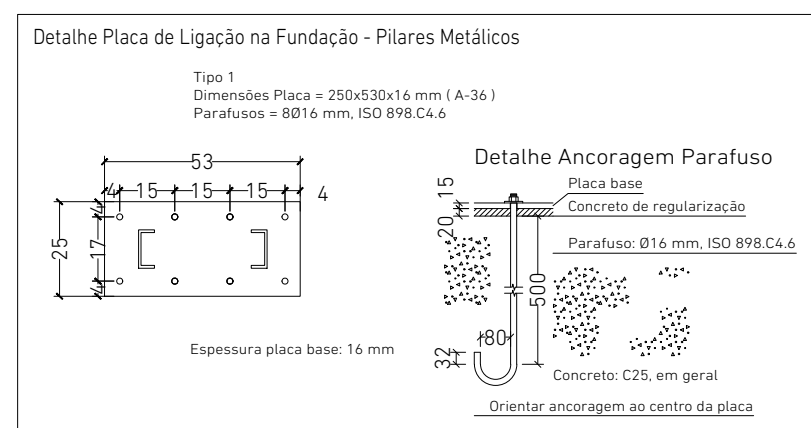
Detalhe Placa de Ligação na Fundação - Pilares Metálicos

Tipo 1
Dimensões Placa = 250x530x16 mm ( A-36 )
Parafusos = 8Ø16 mm, ISO 898.C4.6

53
4 15 15 15 4
25
4
17
4

Espessura placa base: 16 mm

Detalhe Ancoragem Parafuso

15
Placa base
Concreto de regularização
20
Parafuso: Ø16 mm, ISO 898.C4.6
500
80
32
Concreto: C25, em geral
Orientar ancoragem ao centro da placa